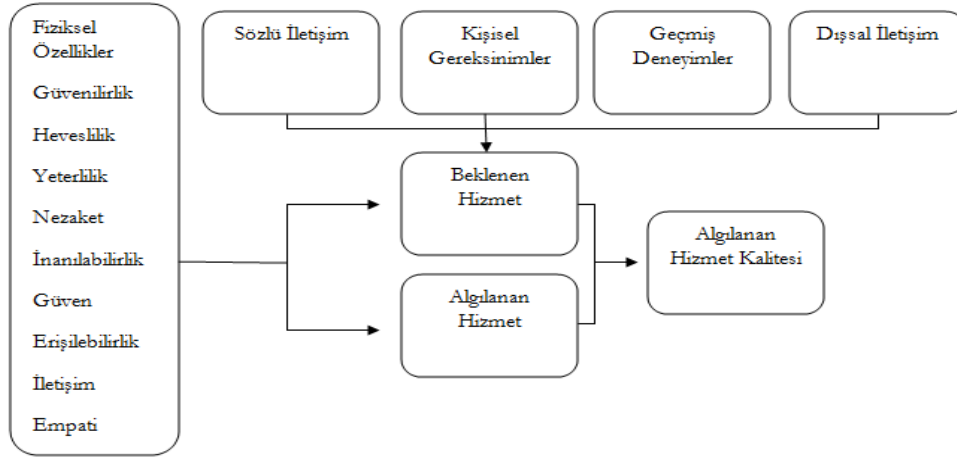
Fiziksel Özellikler

Güvenilirlik

Heveslilik

Yeterlilik

Nezaket

İnanılabilirlik

Güven

Erişilebilirlik

İletişim

Empati

Sözlü İletişim

Kişisel Gereksinimler

Geçmiş Deneyimler

Dışsal İletişim

Beklenen Hizmet

Algılanan Hizmet

Algılanan Hizmet Kalitesi